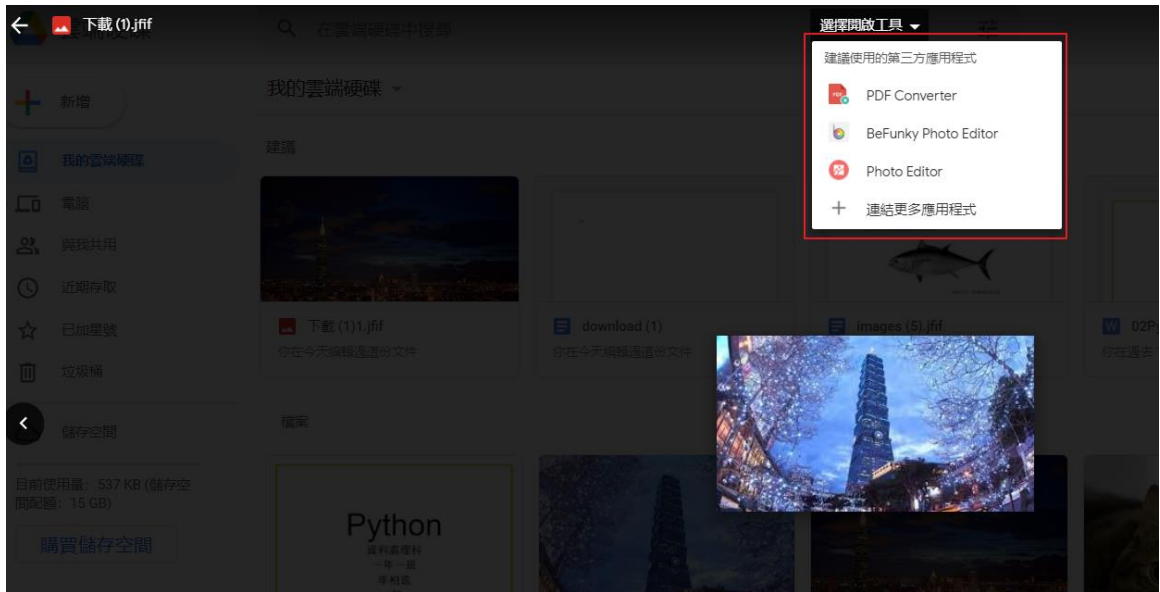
下載 (1).jfif

在雲端硬碟中搜尋

選擇開啟工具

建議使用的第三方應用程式

PDF Converter

BeFunky Photo Editor

Photo Editor

連結更多應用程式

新增

我的雲端硬碟

電腦

與我共用

近期存取

已加星號

垃圾桶

儲存空間

目前使用量：537 KB (儲存空間配額：15 GB)

購買儲存空間

我的雲端硬碟

建議

下載 (1)1.jfif

你在今天編輯過這份文件

download (1)

你在今天編輯過這份文件

images (5).jfif

02P

你在過去

檔案

Python